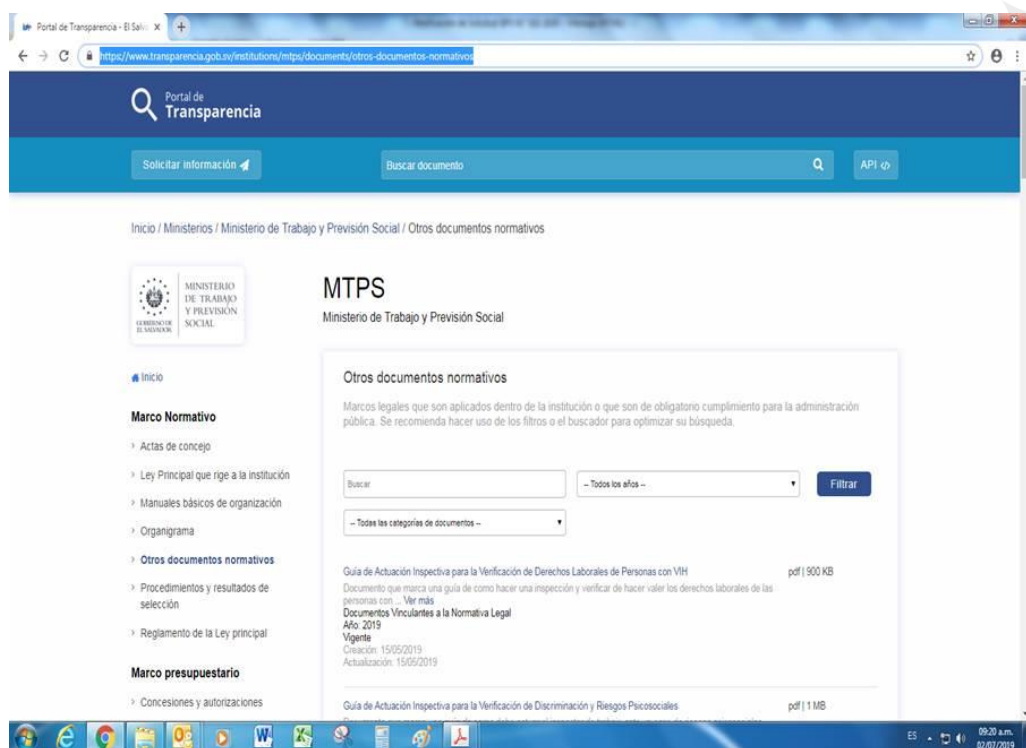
Portal de Transparencia - El Salv ×

https://www.transparencia.gob.sv/institutions/mtps/documents/otros-documentos-normativos

Portal de Transparencia

Solicitar información

Buscar documento

API

Inicio / Ministerios / Ministerio de Trabajo y Previsión Social / Otros documentos normativos

MINISTERIO DE TRABAJO Y PREVISIÓN SOCIAL
GOBIERNO DE EL SALVADOR

MTPS

Ministerio de Trabajo y Previsión Social

Inicio

Marco Normativo

Actas de concejo

Ley Principal que rige a la institución

Manuales básicos de organización

Organigrama

Otros documentos normativos

Procedimientos y resultados de selección

Reglamento de la Ley principal

Marco presupuestario

Concesiones y autorizaciones

Otros documentos normativos

Marcos legales que son aplicados dentro de la institución o que son de obligatorio cumplimiento para la administración pública. Se recomienda hacer uso de los filtros o el buscador para optimizar su búsqueda.

Buscar

-- Todos los años --

Filtrar

-- Todas las categorías de documentos --

Guía de Actuación Inspectiva para la Verificación de Derechos Laborales de Personas con VIH

pdf | 900 KB

Documento que marca una guía de como hacer una inspección y verificar de hacer valer los derechos laborales de las personas con ... Ver más
Documentos Vinculantes a la Normativa Legal
Año: 2019
Vigente
Creación: 15/05/2019
Actualización: 15/05/2019

Guía de Actuación Inspectiva para la Verificación de Discriminación y Riesgos Psicosociales

pdf | 1 MB

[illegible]

ES 09:20 a.m. 02/07/2019